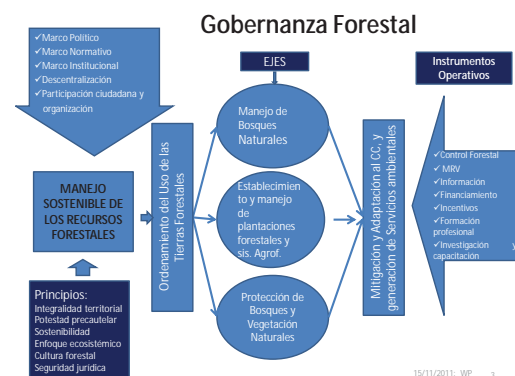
Gobernanza Forestal

✓Marco Político
✓Marco Normativo
✓Marco Institucional
✓Descentralización
✓Participación ciudadana y organización

MANEJO SOSTENIBLE DE LOS RECURSOS FORESTALES

Principios:
Integralidad territorial
Potestad precautelar
Sostenibilidad
Enfoque ecosistémico
Cultura forestal
Seguridad jurídica

Ordenamiento del Uso de las Tierras Forestales

EJES

Manejo de Bosques Naturales

Establecimiento y manejo de plantaciones forestales y sis. Agrof.

Protección de Bosques y Vegetación Naturales

Mitigación y Adaptación al CC, y generación de Servicios ambientales

Instrumentos Operativos

✓Control Forestal
✓MRV
✓Información
✓Financiamiento
✓Incentivos
✓Formación profesional
✓Investigación capacitación

15/11/2011: WP